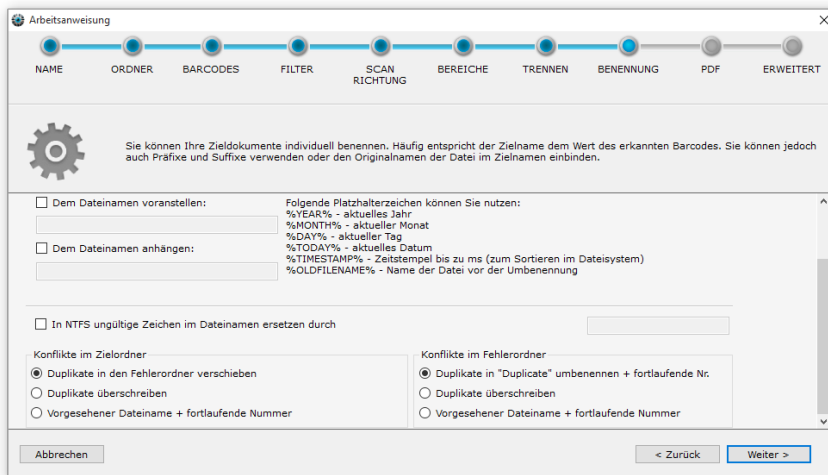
Arbeitsanweisung

NAME
ORDNER
BARCODES
FILTER
SCAN RICHTUNG
BEREICHE
TRENNEN
BENENNUNG
PDF
ERWEITERT

Sie können Ihre Zieldokumente individuell benennen. Häufig entspricht der Zielname dem Wert des erkannten Barcodes. Sie können jedoch auch Präfixe und Suffixe verwenden oder den Originalnamen der Datei im Zielnamen einbinden.

Dem Dateinamen voranstellen:

Dem Dateinamen anhängen:

Folgende Platzhalterzeichen können Sie nutzen:
%YEAR% - aktuelles Jahr
%MONTH% - aktueller Monat
%DAY% - aktueller Tag
%TODAY% - aktuelles Datum
%TIMESTAMP% - Zeitstempel bis zu ms (zum Sortieren im Dateisystem)
%OLDFILENAME% - Name der Datei vor der Umbenennung

In NTFS ungültige Zeichen im Dateinamen ersetzen durch

Konflikte im Zielordner
Duplikate in den Fehlerordner verschieben
Duplikate überschreiben
Vorgesehener Dateiname + fortlaufende Nummer

Konflikte im Fehlerordner
Duplikate in "Duplicate" umbenennen + fortlaufende Nr.
Duplikate überschreiben
Vorgesehener Dateiname + fortlaufende Nummer

Abbrechen
< Zurück
Weiter >